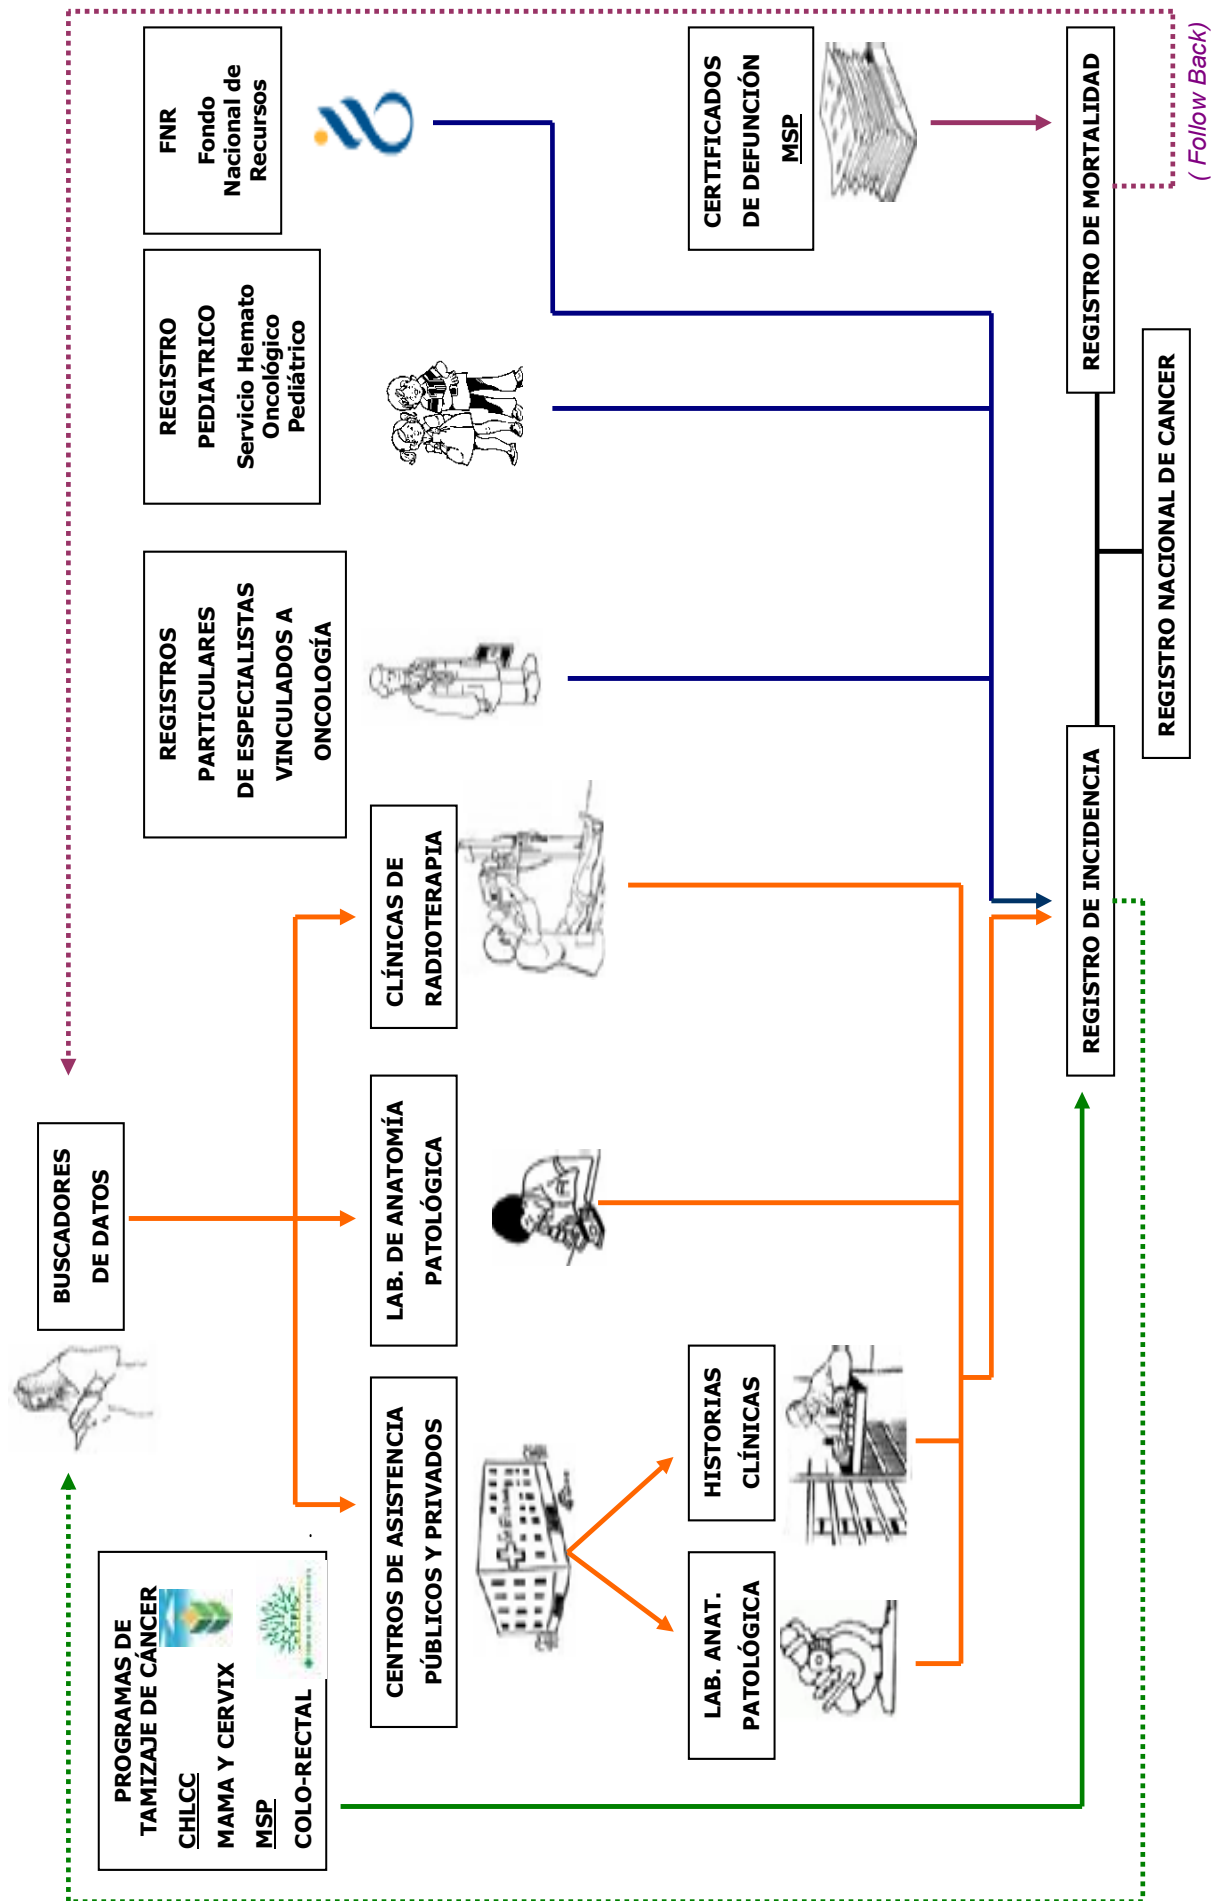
FNR
Fondo
Nacional de
Recursos

REGISTRO
PEDIATRICO
Servicio Hemato
Oncológico
Pediátrico

REGISTROS
PARTICULARES
DE ESPECIALISTAS
VINCULADOS A
ONCOLOGÍA

CERTIFICADOS
DE DEFUNCIÓN
MSP

REGISTRO DE MORTALIDAD

( Follow Back)

REGISTRO NACIONAL DE CANCER

REGISTRO DE INCIDENCIA

CLÍNICAS DE
RADIOTERAPIA

LAB. DE ANATOMÍA
PATOLÓGICA

BUSCADORES
DE DATOS

CENTROS DE ASISTENCIA
PÚBLICOS Y PRIVADOS

HISTORIAS
CLÍNICAS

LAB. ANAT.
PATOLÓGICA

PROGRAMAS DE
TAMIZAJE DE CÁNCER
CHLCC
MAMA Y CERVIX
MSP
COLO-RECTAL